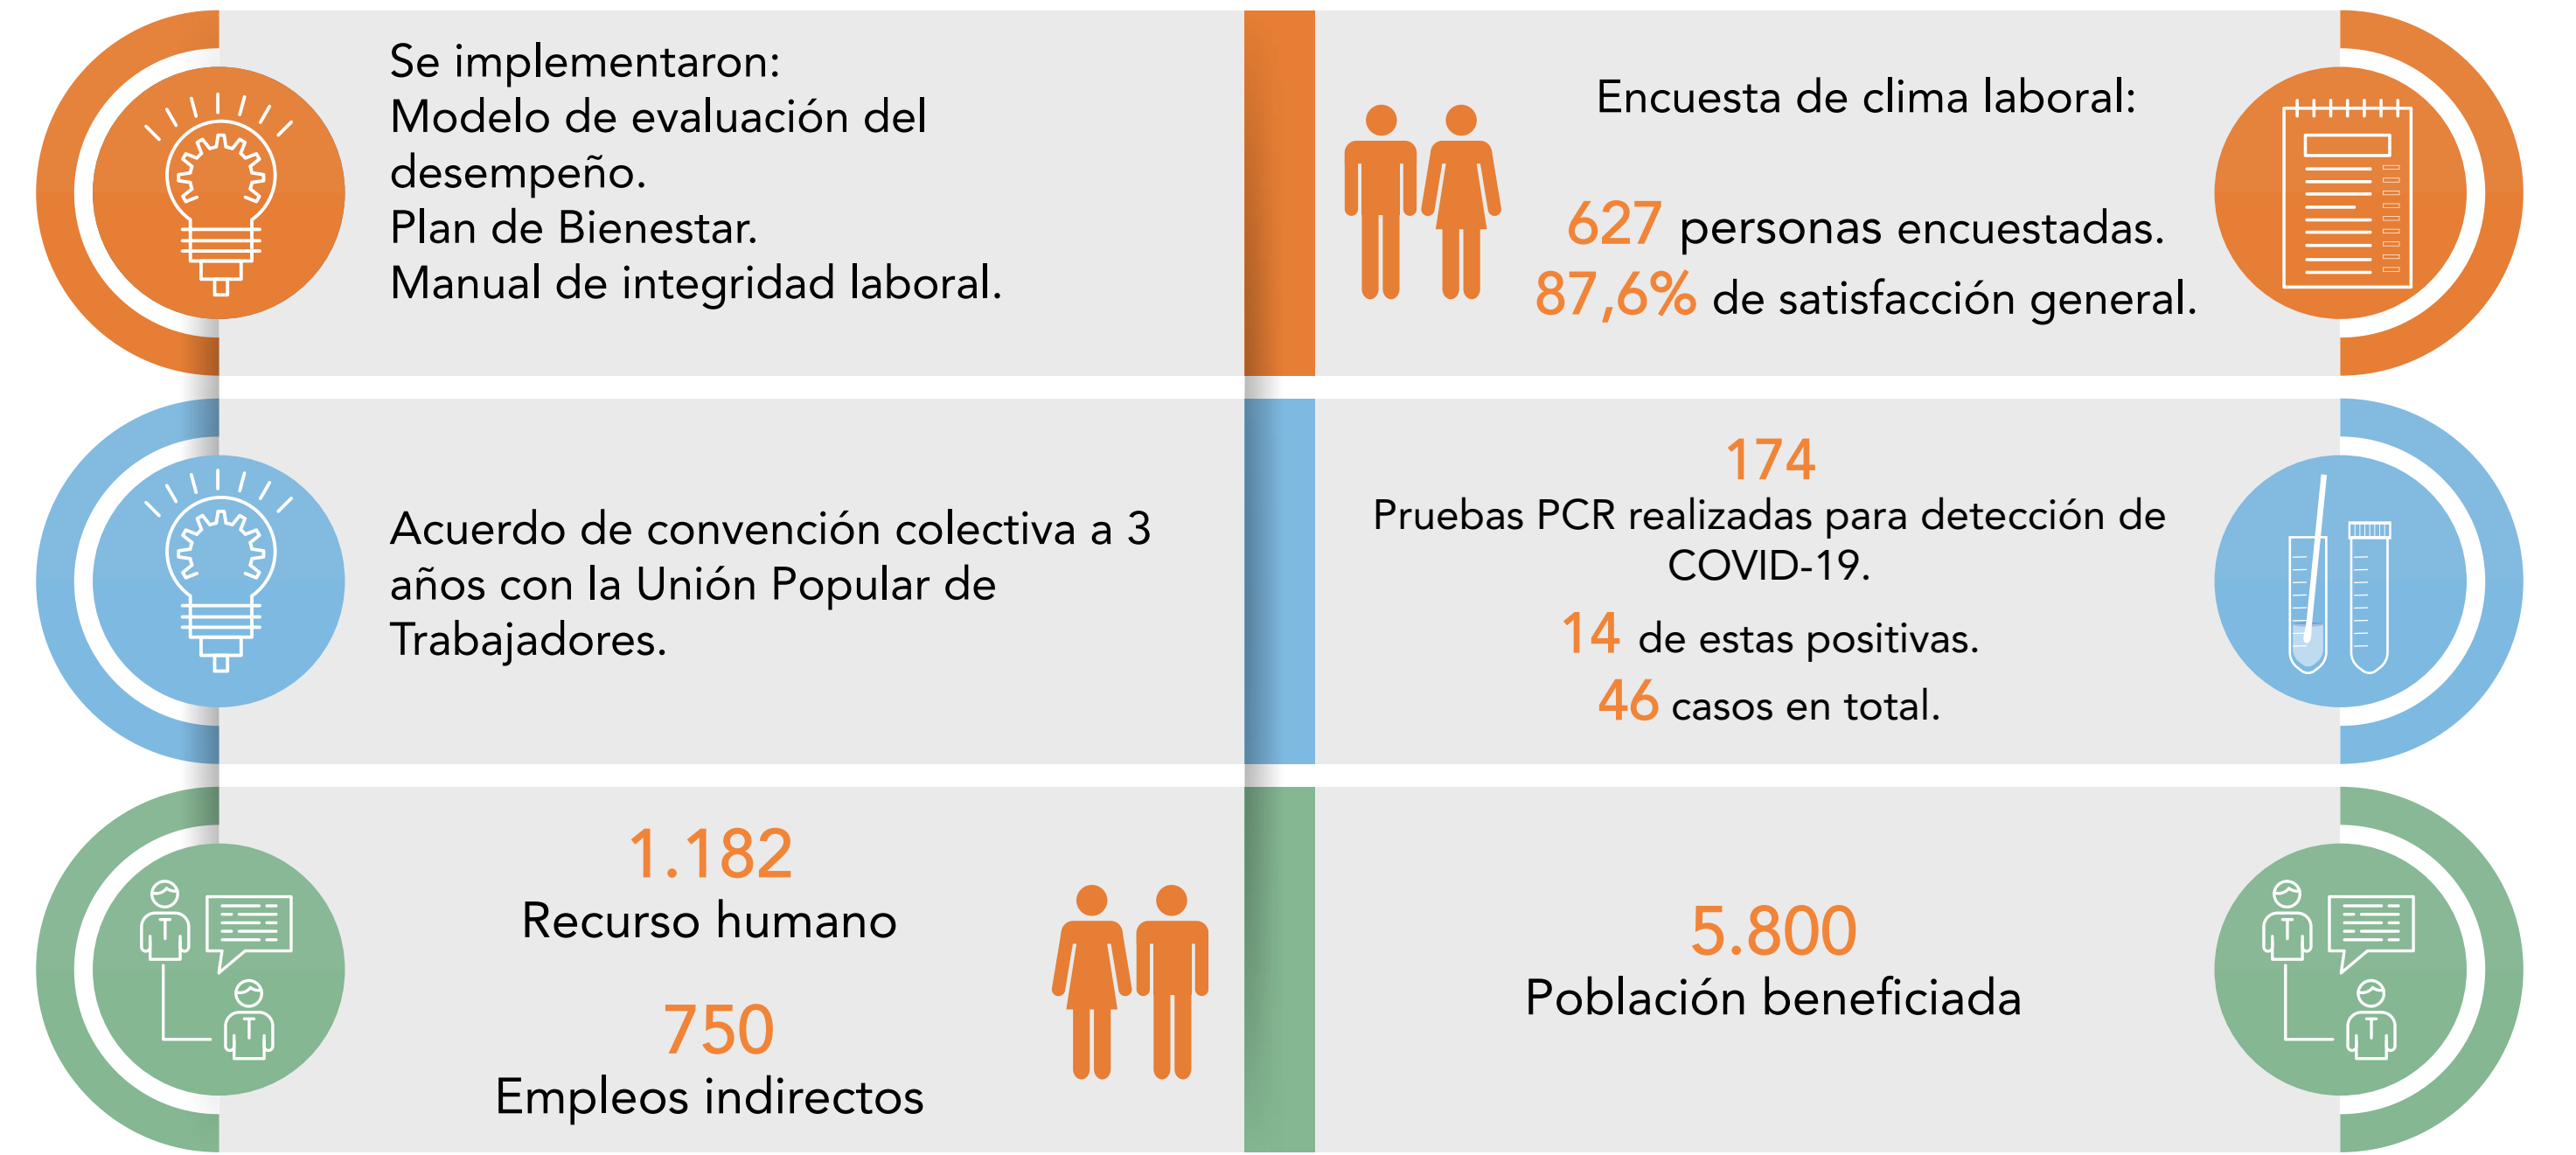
Se implementaron:
Modelo de evaluación del desempeño.
Plan de Bienestar.
Manual de integridad laboral.

Encuesta de clima laboral:

627 personas encuestadas.
87,6% de satisfacción general.

Acuerdo de convención colectiva a 3 años con la Unión Popular de Trabajadores.

174
Pruebas PCR realizadas para detección de COVID-19.
14 de estas positivas.
46 casos en total.

1.182
Recurso humano

750
Empleos indirectos

5.800
Población beneficiada